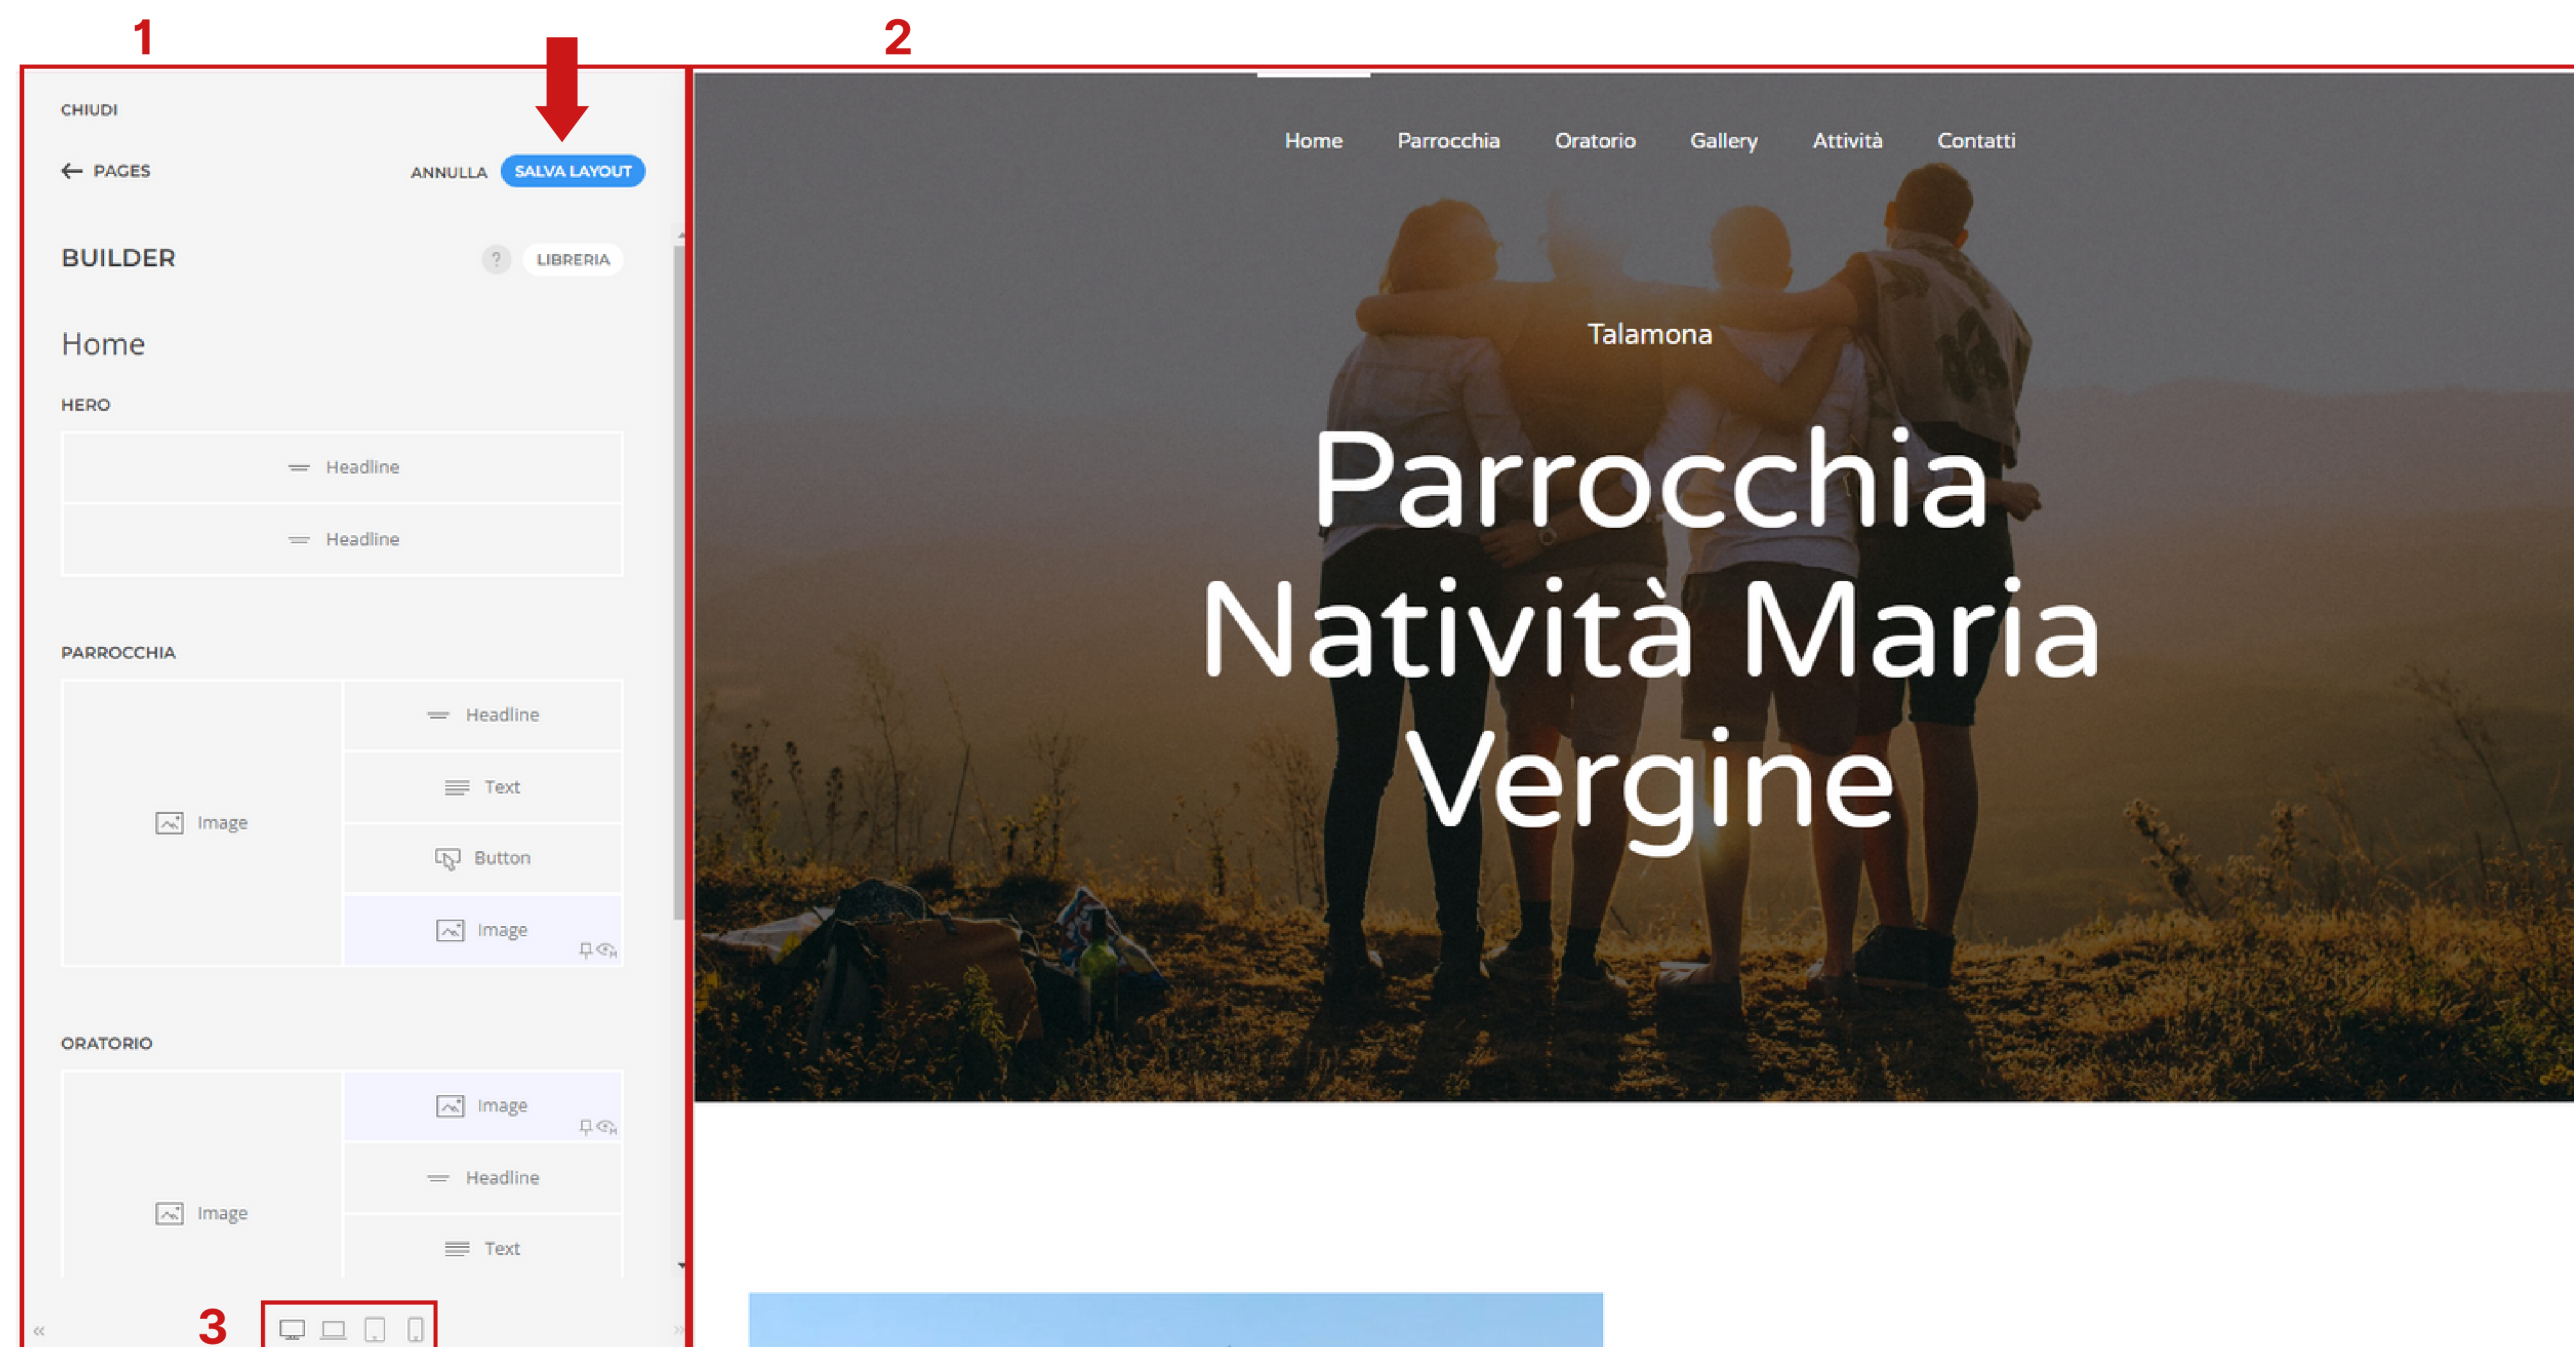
1

2

CHIUDI

← PAGES

ANNULLA

SALVA LAYOUT

BUILDER

?

LIBRERIA

Home

HERO

Headline

Headline

PARROCCHIA

Headline

Text

Image

Button

Image

ORATORIO

Image

Headline

Image

Text

3

Home Parrocchia Oratorio Gallery Attività Contatti

Talamona

Parrocchia Natività Maria Vergine